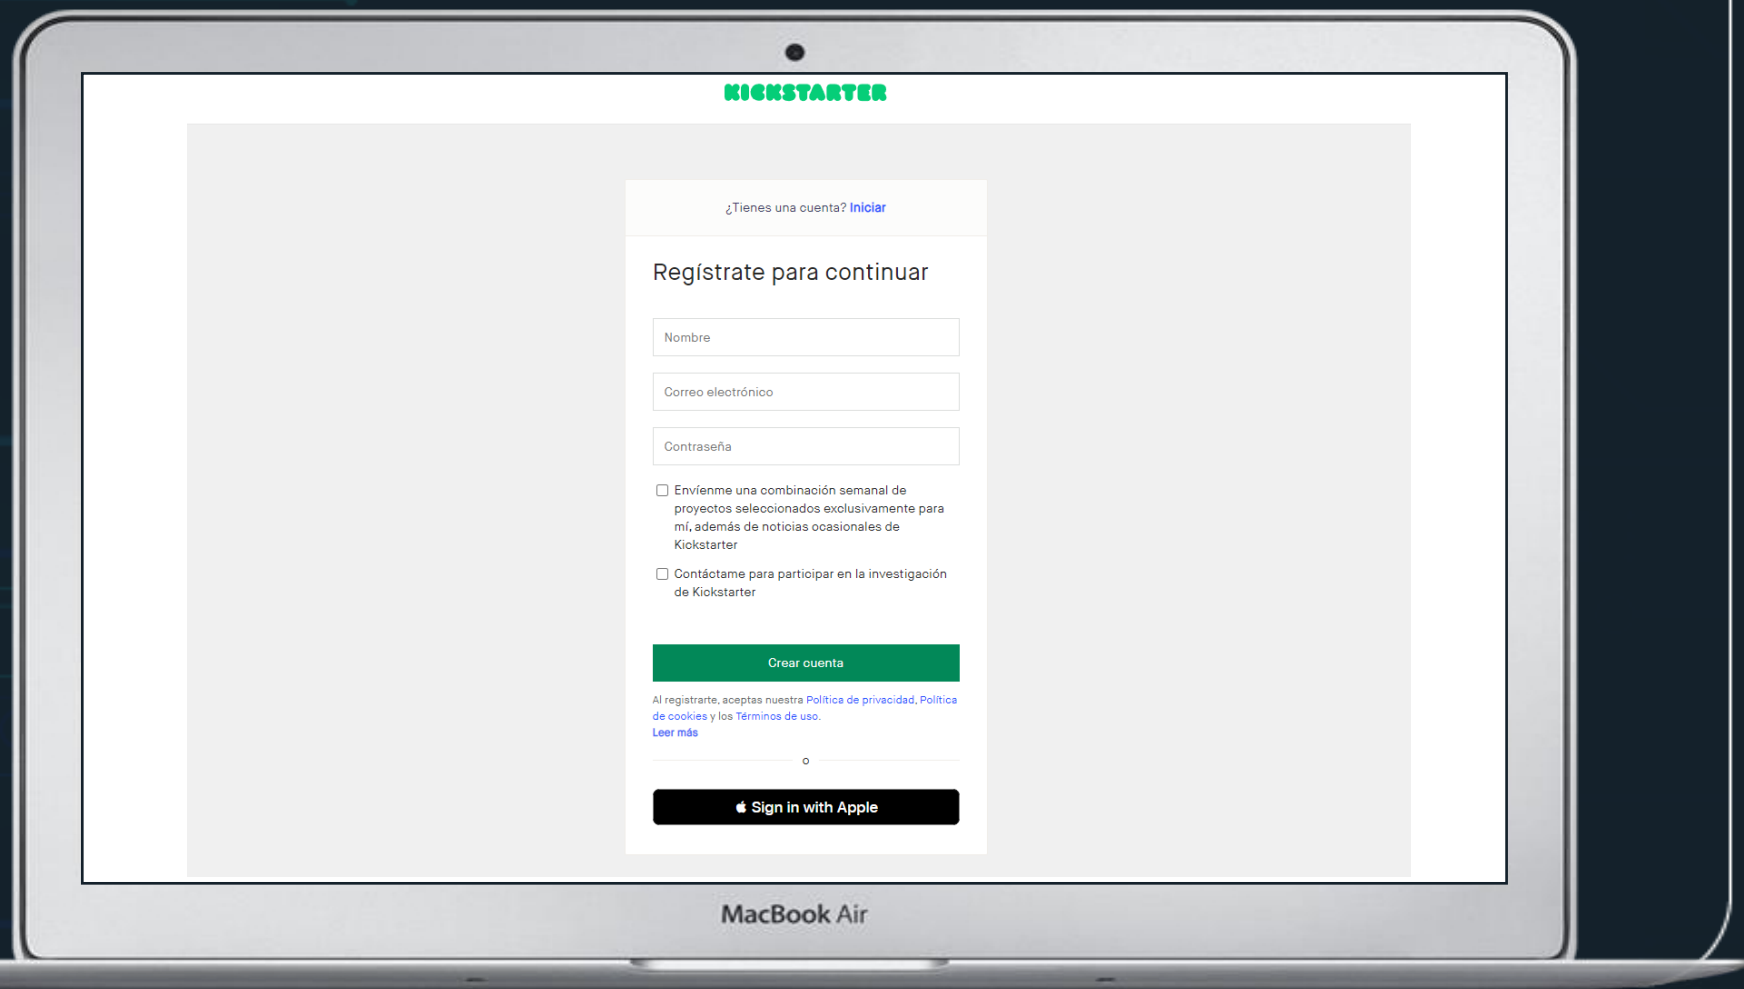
KICKSTARTER

¿Tienes una cuenta? Iniciar

Regístrate para continuar

Nombre

Correo electrónico

Contraseña

Envíenme una combinación semanal de proyectos seleccionados exclusivamente para mí, además de noticias ocasionales de Kickstarter

Contáctame para participar en la investigación de Kickstarter

Crear cuenta

Al registrarte, aceptas nuestra Política de privacidad, Política de cookies y los Términos de uso.
Leer más

o

Sign in with Apple

MacBook Air